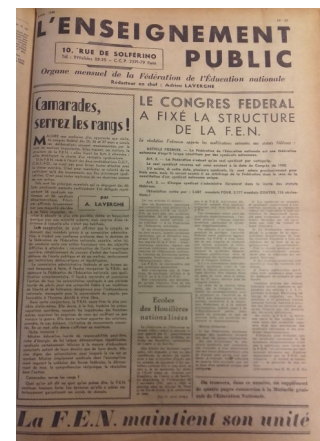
L'ENSEIGNEMENT PUBLIC

10, RUE DE SOLFERINO

Organe mensuel de la Fédération de l'Education nationale

Rédacteur en chef : Adrien LAVERGNE

Camarades, serrez les rangs !

A. LAVERGNE

LE CONGRES FEDERAL A FIXÉ LA STRUCTURE DE LA F.E.N.

Ecoles des Houillères nationalisées

La F.E.N. maintient son unité